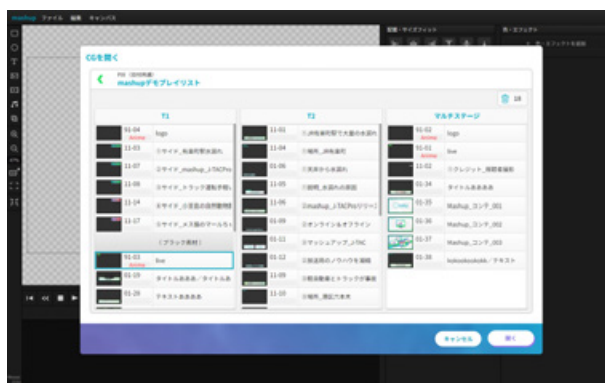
mashup ファイル 編集 キャンバス

配置・サイズフィット

色・エフェクト

CGを開く

mashupデモプレイリスト

18

T1

01-04 logo

11-03 ①サイド_地道均整水面れ

11-08 ①サイド_mashup_けTACPro

11-09 ①サイド_トラック運転手様い

11-14 ①サイド_小室能の自然修理

11-17 ①サイド_ATM結のアールちゃ

（ブラック素材）

01-03 live

01-19 タイトルあああ／タイトルあ

01-20 テキストあああああ

T2

11-01 ①JR有楽町駅で大規の水漏れ

11-04 ①福井_JR有楽町

11-06 ①天井から水漏れ

11-05 ①説明_水漏れの原因

11-05 ①mashup_けTACProリリース

01-09 ②オンライン&オフライン

01-11 ②マッシュアップ_けTAC

01-12 ②放送局のノウハウを凝縮

11-09 ②軽自動車とトラックが衝突

11-10 ②福井_現記で木木

マルチステージ

01-02 logo

01-01 live

11-02 ①クレジット_撮影者撮影

01-34 タイトルあああ

01-35 Mashup_コンテ_001

01-36 Mashup_コンテ_002

01-37 Mashup_コンテ_003

01-38 kokookookokk／テキスト

キャンセル

開く